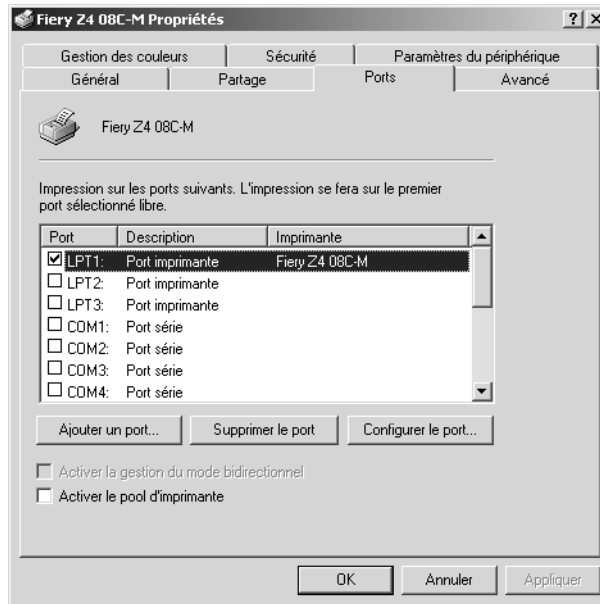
Fiery Z4 08C-M Propriétés

? X

Gestion des couleurs | Sécurité | Paramètres du périphérique
Général | Partage | Ports | Avancé

Fiery Z4 08C-M

Impression sur les ports suivants. L'impression se fera sur le premier port sélectionné libre.

| Port | Description | Imprimante |
|---|---|---|
| ☑ LPT1: | Port imprimante | Fiery Z4 08C-M |
| ☐ LPT2: | Port imprimante | |
| ☐ LPT3: | Port imprimante | |
| ☐ COM1: | Port série | |
| ☐ COM2: | Port série | |
| ☐ COM3: | Port série | |
| ☐ COM4: | Port série | |

Ajouter un port... | Supprimer le port | Configurer le port...

☐ Activer la gestion du mode bidirectionnel
☐ Activer le pool d'imprimante

OK | Annuler | Appliquer